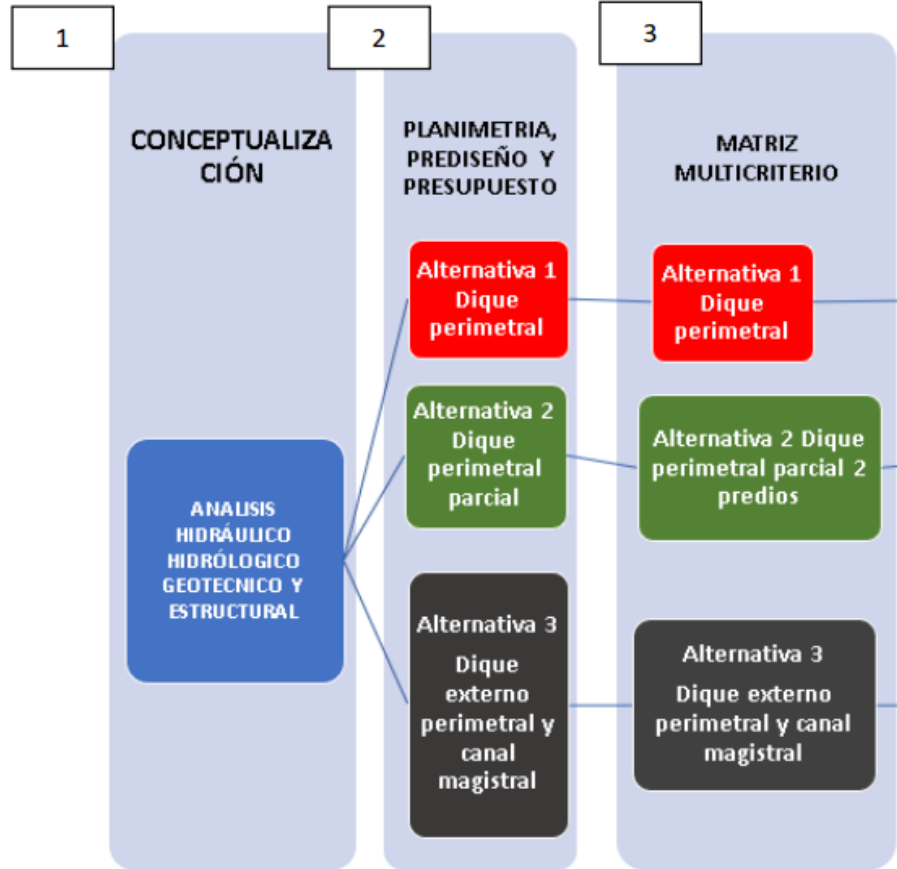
1

CONCEPTUALIZACIÓN

ANALISIS HIDRÁULICO HIDRÓLOGICO GEOTECNICO Y ESTRUCTURAL

2

PLANIMETRIA, PREDISEÑO Y PRESUPUESTO

Alternativa 1 Dique perimetral

Alternativa 2 Dique perimetral parcial

Alternativa 3 Dique externo perimetral y canal magistral

3

MATRIZ MULTICRITERIO

Alternativa 1 Dique perimetral

Alternativa 2 Dique perimetral parcial 2 predios

Alternativa 3 Dique externo perimetral y canal magistral